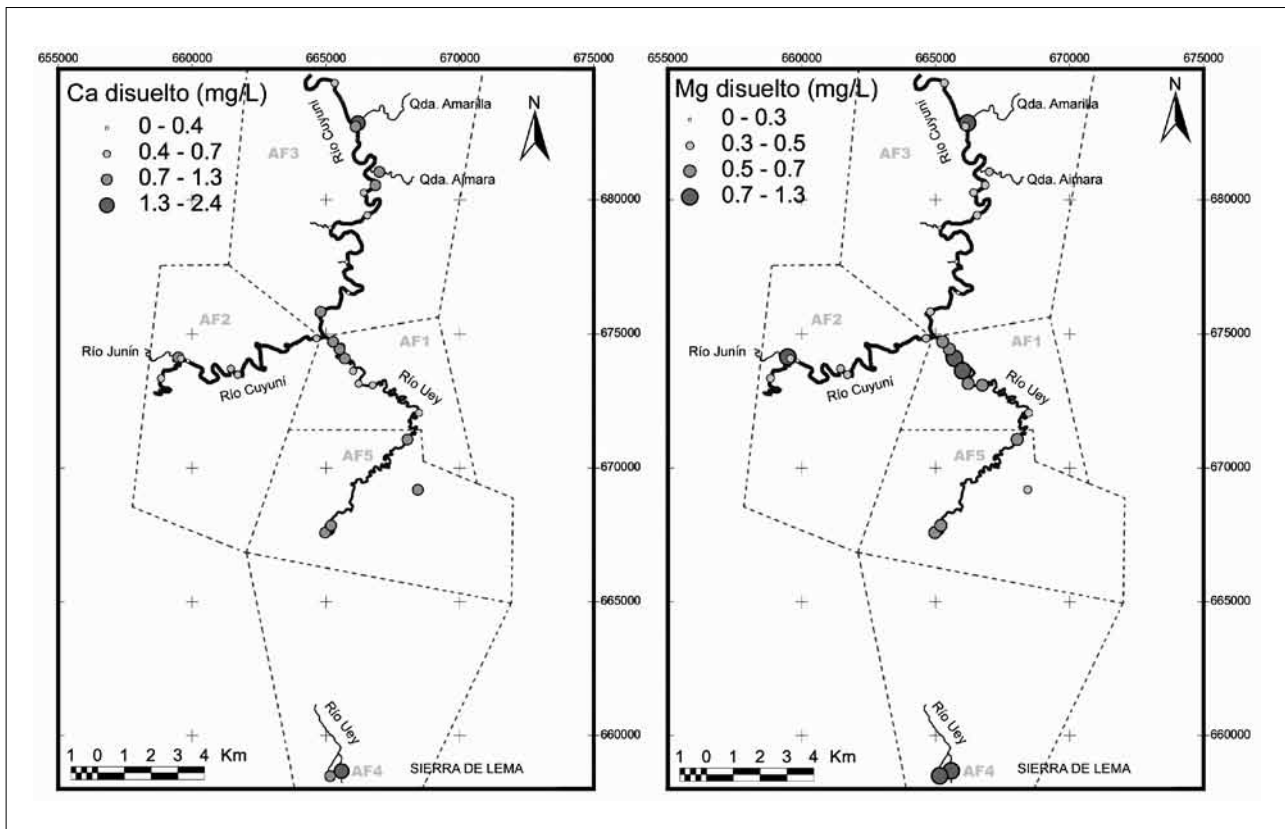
655000 660000 665000 670000 675000

Ca disuelto (mg/L)
0 - 0.4
0.4 - 0.7
0.7 - 1.3
1.3 - 2.4

N

AF3
Río Cuyuní
Qda. Amarilla
Qda. Aimara
680000
AF2
AF1
675000
Río Junín
Río Cuyuní
Río Uey
AF5
670000
665000
Río Uey
660000
1 0 1 2 3 4 Km
AF4
SIERRA DE LEMA

655000 660000 665000 670000 675000

Mg disuelto (mg/L)
0 - 0.3
0.3 - 0.5
0.5 - 0.7
0.7 - 1.3

N

AF3
Río Cuyuní
Qda. Amarilla
Qda. Aimara
680000
AF2
AF1
675000
Río Junín
Río Cuyuní
Río Uey
AF5
670000
665000
Río Uey
660000
1 0 1 2 3 4 Km
AF4
SIERRA DE LEMA